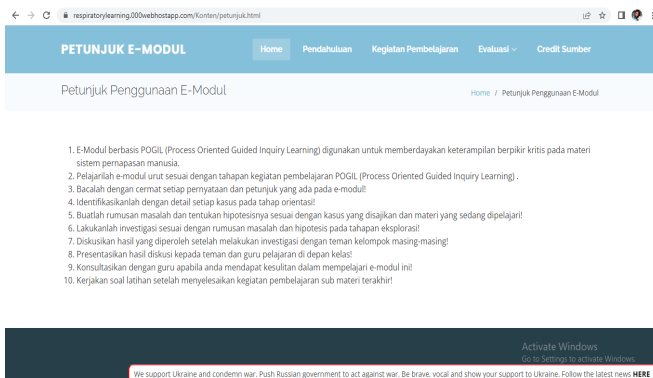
respiratorylearning.000webhostapp.com/Konten/petunjuk.html

PETUNJUK E-MODUL

Home Pendahuluan Kegiatan Pembelajaran Evaluasi Credit Sumber

Petunjuk Penggunaan E-Modul

Home / Petunjuk Penggunaan E-Modul

1. E-Modul berbasis POGIL (Process Oriented Guided Inquiry Learning) digunakan untuk memberdayakan keterampilan berpikir kritis pada materi sistem pernapasan manusia.
2. Pelajarilah e-modul urut sesuai dengan tahapan kegiatan pembelajaran POGIL (Process Oriented Guided Inquiry Learning) .
3. Bacalah dengan cermat setiap pernyataan dan petunjuk yang ada pada e-modul!
4. Identifikasikanlah dengan detail setiap kasus pada tahap orientasi!
5. Buatlah rumusan masalah dan tentukan hipotesisnya sesuai dengan kasus yang disajikan dan materi yang sedang dipelajari!
6. Lakukanlah investigasi sesuai dengan rumusan masalah dan hipotesis pada tahapan eksplorasi!
7. Diskusikan hasil yang diperoleh setelah melakukan investigasi dengan teman kelompok masing-masing!
8. Presentasikan hasil diskusi kepada teman dan guru pelajaran di depan kelas!
9. Konsultasikan dengan guru apabila anda mendapat kesulitan dalam mempelajari e-modul ini!
10. Kerjakan soal latihan setelah menyelesaikan kegiatan pembelajaran sub materi terakhir!

Activate Windows
Go to Settings to activate Windows.

We support Ukraine and condemn war. Push Russian government to act against war. Be brave, vocal and show your support to Ukraine. Follow the latest news HERE